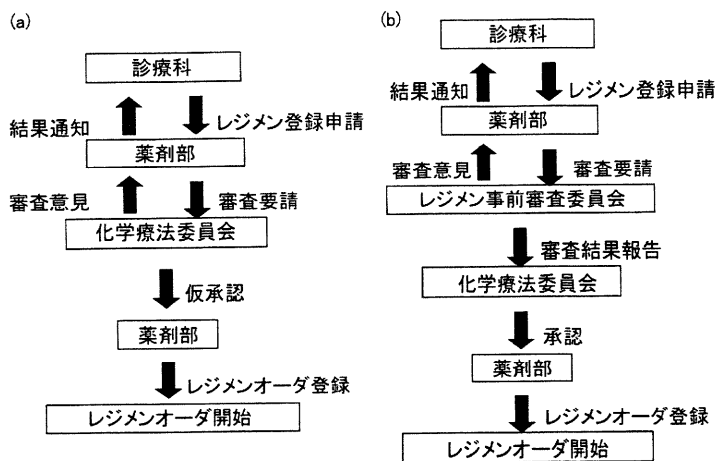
(a)

診療科

結果通知

レジメン登録申請

薬剤部

審査意見

審査要請

化学療法委員会

仮承認

薬剤部

レジメンオーダ登録

レジメンオーダ開始

(b)

診療科

結果通知

レジメン登録申請

薬剤部

審査意見

審査要請

レジメン事前審査委員会

審査結果報告

化学療法委員会

承認

薬剤部

レジメンオーダ登録

レジメンオーダ開始